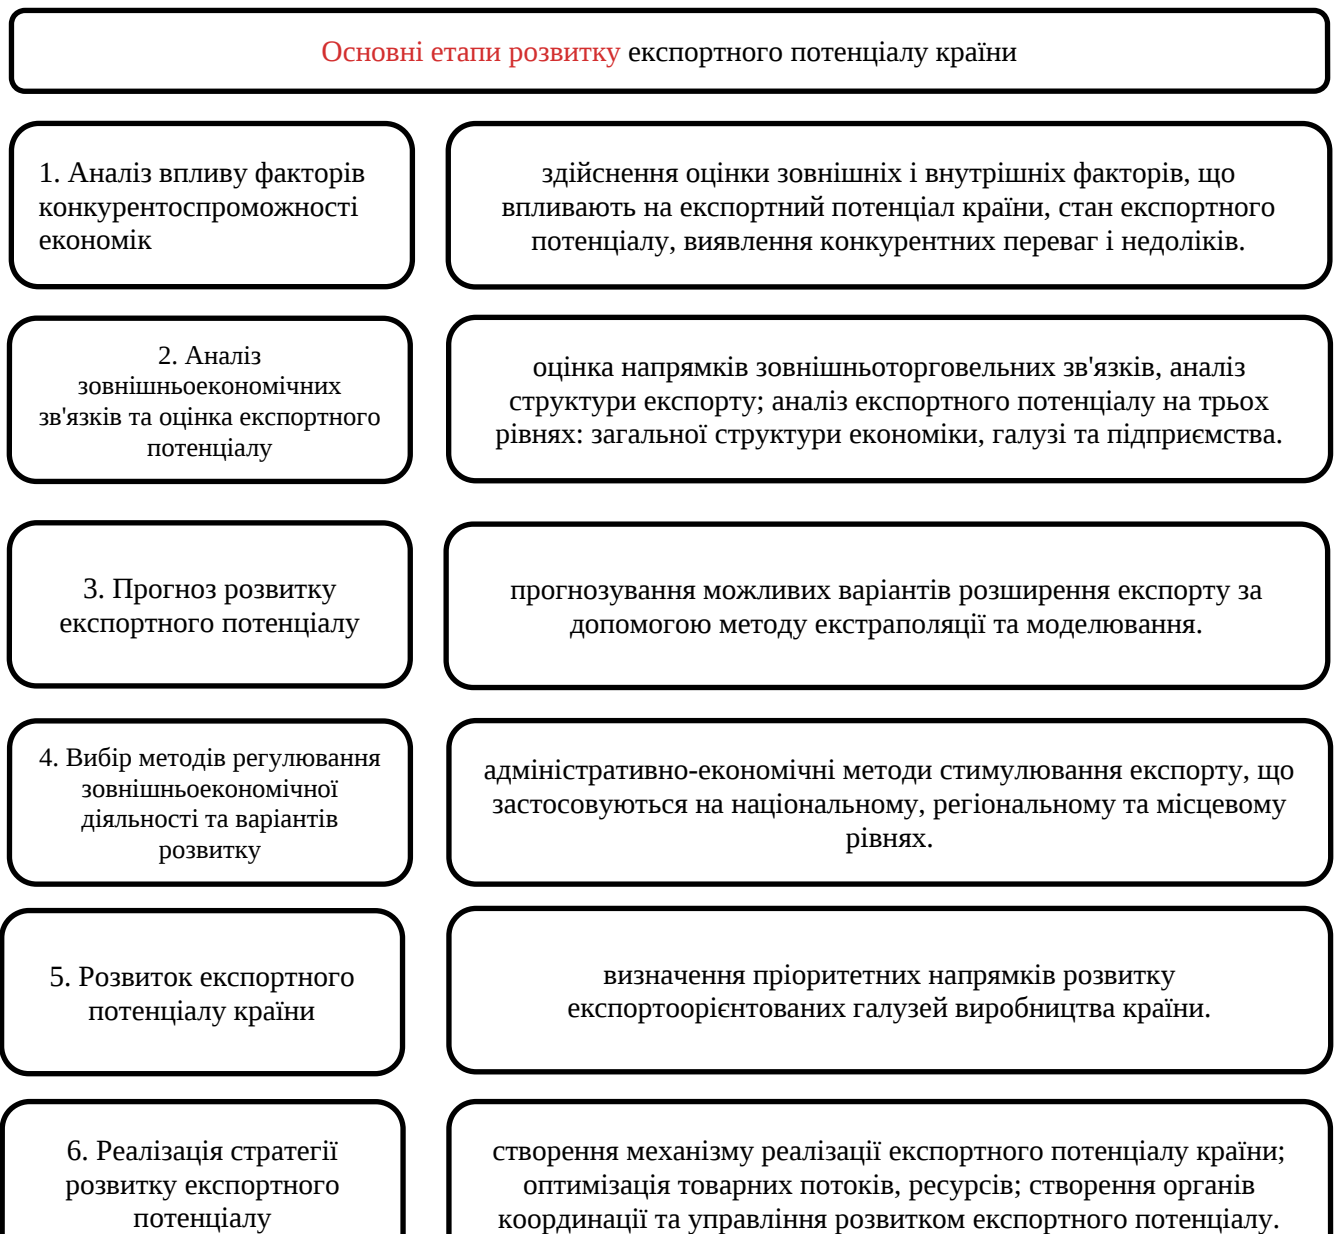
Основні етапи розвитку експортного потенціалу країни

1. Аналіз впливу факторів конкурентоспроможності економік

здійснення оцінки зовнішніх і внутрішніх факторів, що впливають на експортний потенціал країни, стан експортного потенціалу, виявлення конкурентних переваг і недоліків.

2. Аналіз зовнішньоекономічних зв'язків та оцінка експортного потенціалу

оцінка напрямків зовнішньоторговельних зв'язків, аналіз структури експорту; аналіз експортного потенціалу на трьох рівнях: загальної структури економіки, галузі та підприємства.

3. Прогноз розвитку експортного потенціалу

прогнозування можливих варіантів розширення експорту за допомогою методу екстраполяції та моделювання.

4. Вибір методів регулювання зовнішньоекономічної діяльності та варіантів розвитку

адміністративно-економічні методи стимулювання експорту, що застосовуються на національному, регіональному та місцевому рівнях.

5. Розвиток експортного потенціалу країни

визначення пріоритетних напрямків розвитку експортоорієнтованих галузей виробництва країни.

6. Реалізація стратегії розвитку експортного потенціалу

створення механізму реалізації експортного потенціалу країни; оптимізація товарних потоків, ресурсів; створення органів координації та управління розвитком експортного потенціалу.